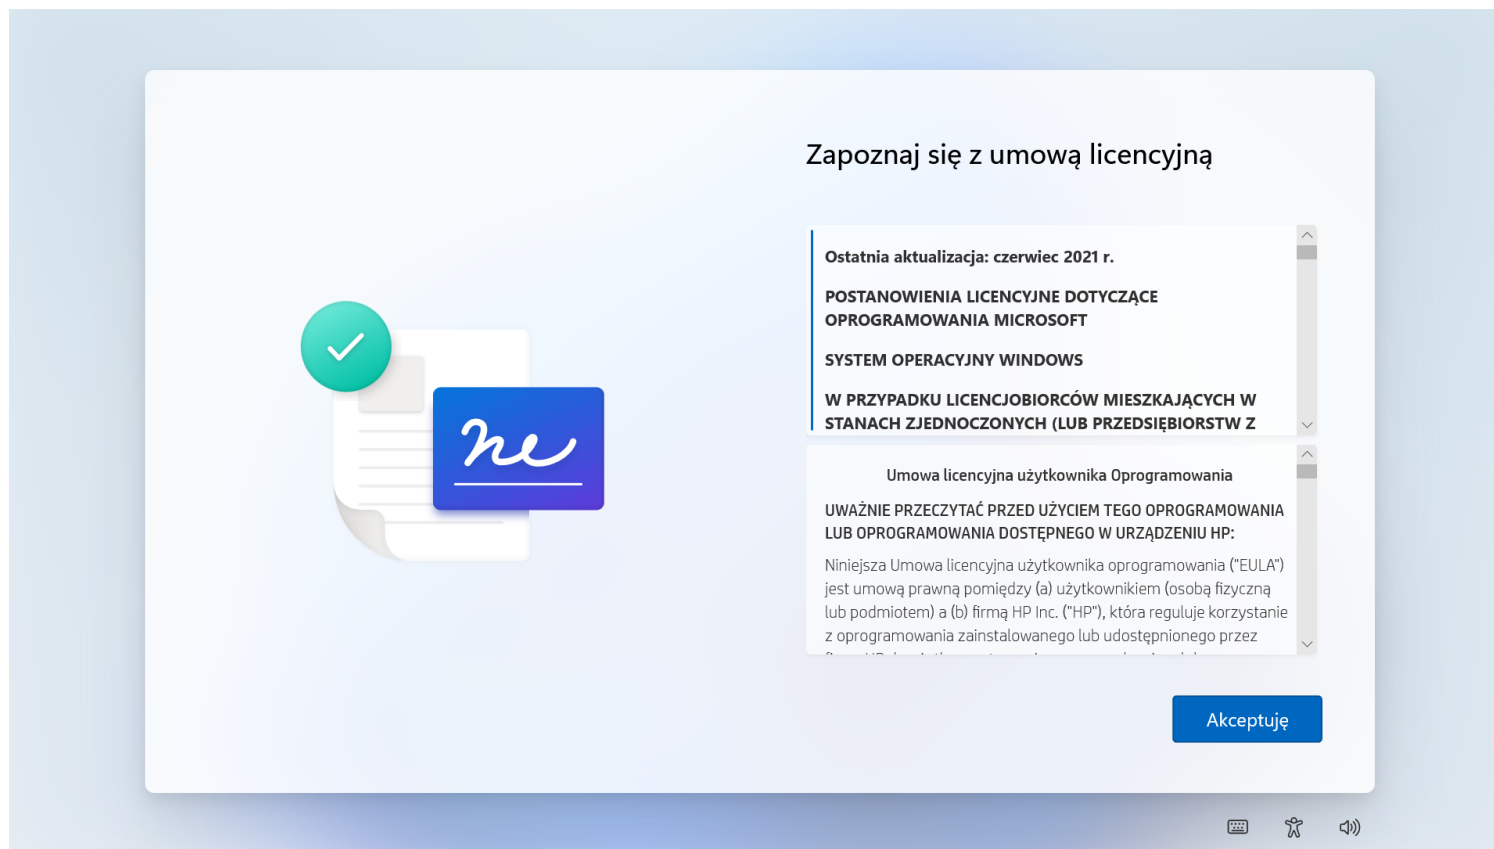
Zapoznaj się z umową licencyjną

Ostatnia aktualizacja: czerwiec 2021 r.

POSTANOWIENIA LICENCYJNE DOTYCZĄCE OPROGRAMOWANIA MICROSOFT

SYSTEM OPERACYJNY WINDOWS

W PRZYPADKU LICENCJOBIORCÓW MIESZKAJĄCYCH W STANACH ZJEDNOCZONYCH (LUB PRZEDSIĘBIORSTW Z

Umowa licencyjna użytkownika Oprogramowania

UWAŻNIE PRZECZYTAĆ PRZED UŻYCIEM TEGO OPROGRAMOWANIA LUB OPROGRAMOWANIA DOSTĘPNEGO W URZĄDZENIU HP:

Niniejsza Umowa licencyjna użytkownika oprogramowania ("EULA") jest umową prawną pomiędzy (a) użytkownikiem (osobą fizyczną lub podmiotem) a (b) firmą HP Inc. ("HP"), która reguluje korzystanie z oprogramowania zainstalowanego lub udostępnionego przez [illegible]

Akceptuję